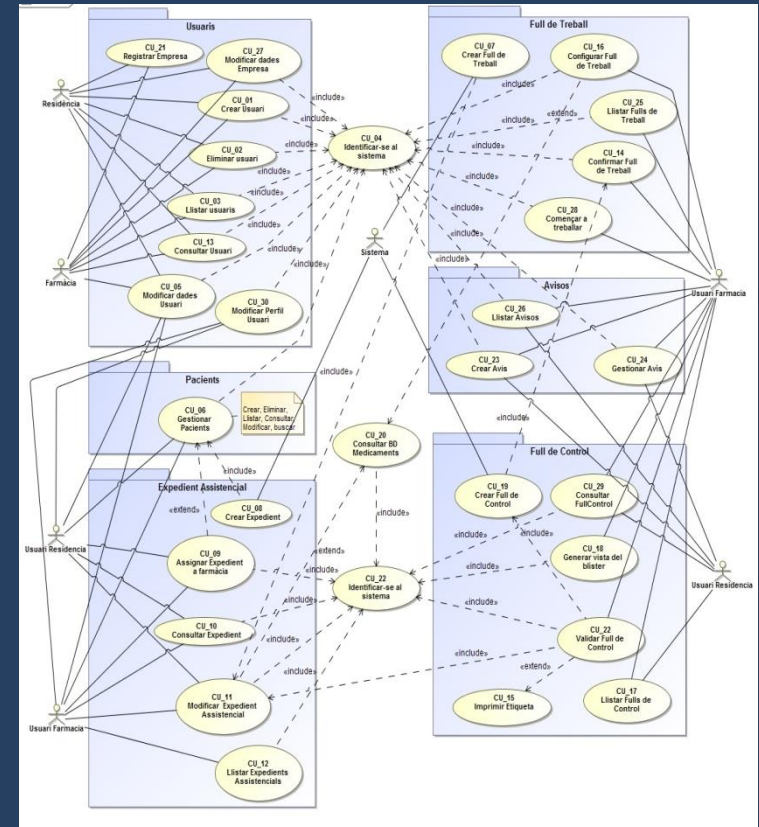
Usuaris

CU_21
Registrar Empresa

CU_27
Modificar dades Empresa

CU_01
Crear Usuari

CU_02
Eliminar usuari

CU_03
Llistar usuaris

CU_13
Consultar Usuari

CU_05
Modificar dades Usuari

CU_30
Modificar Perfil Usuari

Residència

Farmàcia

«include»

CU_04
Identificar-se al sistema

Sistema

Full de Treball

CU_07
Crear Full de Treball

CU_16
Configurar Full de Treball

CU_25
Llistar Fulls de Treball

CU_14
Confirmar Full de Treball

CU_28
Començar a treballar

«includes»

«extend»

Avisos

CU_26
Llistar Avisos

CU_23
Crear Avis

CU_24
Gestionar Avis

Usuari Farmacia

Pacients

CU_06
Gestionar Pacients

Crear, Eliminar, Llistar, Consultar, Modificar, buscar

CU_20
Consultar BD Medicaments

Expedient Assistencial

CU_08
Crear Expedient

CU_09
Assignar Expedient a farmàcia

CU_10
Consultar Expedient

CU_11
Modificar Expedient Assistencial

CU_12
Llistar Expedients Assistencials

Usuari Residencia

Usuari Farmacia

CU_22
Identificar-se al sistema

Full de Control

CU_19
Crear Full de Control

CU_29
Consultar FullControl

CU_18
Generar vista del blister

CU_22
Validar Full de Control

CU_15
Imprimir Etiqueta

CU_17
Llistar Fulls de Control

Usuari Residencia